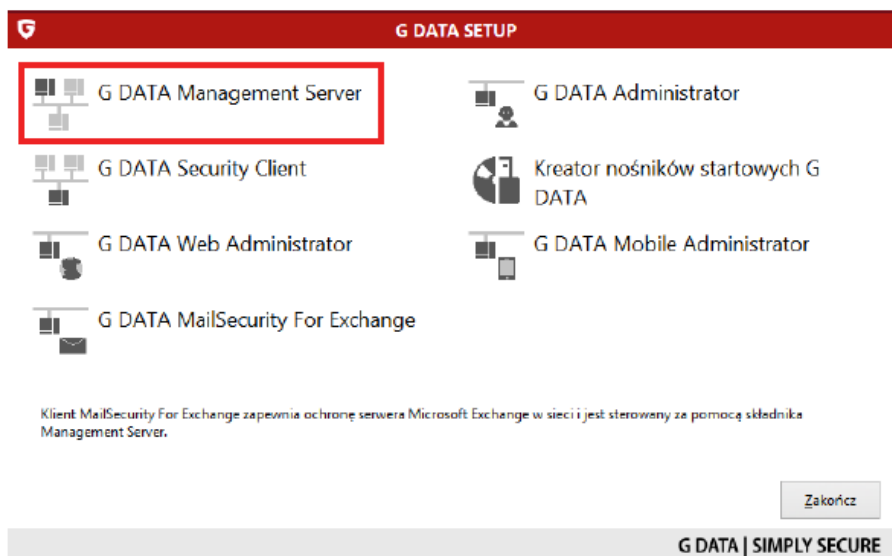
G DATA SETUP

G DATA Management Server

G DATA Administrator

G DATA Security Client

Kreator nośników startowych G DATA

G DATA Web Administrator

G DATA Mobile Administrator

G DATA MailSecurity For Exchange

Klient MailSecurity For Exchange zapewnia ochronę serwera Microsoft Exchange w sieci i jest sterowany za pomocą składnika Management Server.

Zakończ

G DATA | SIMPLY SECURE